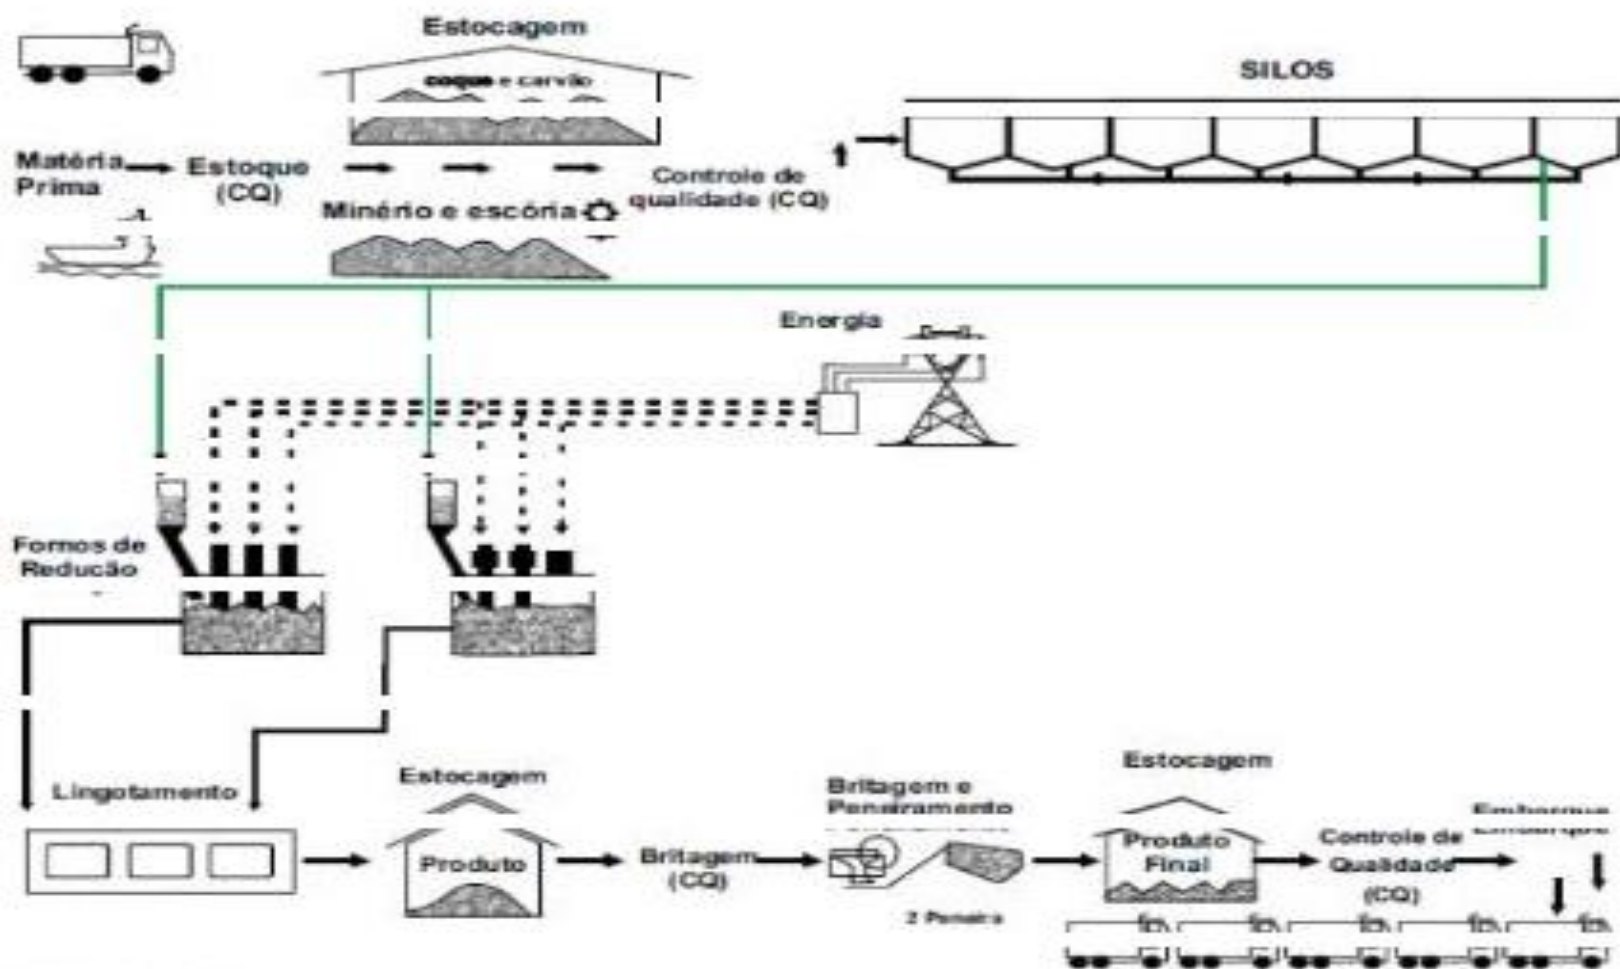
Estocagem

coque e carvão

SILOS

Matéria Prima

Estoque (CQ)

Controle de qualidade (CQ)

Minério e escória

Energia

Fornos de Redução

Lingotamento

Estocagem

Produto

Britagem (CQ)

Britagem e Peneiramento

2 Peneira

Estocagem

Produto Final

Controle de Qualidade (CQ)

Embarque